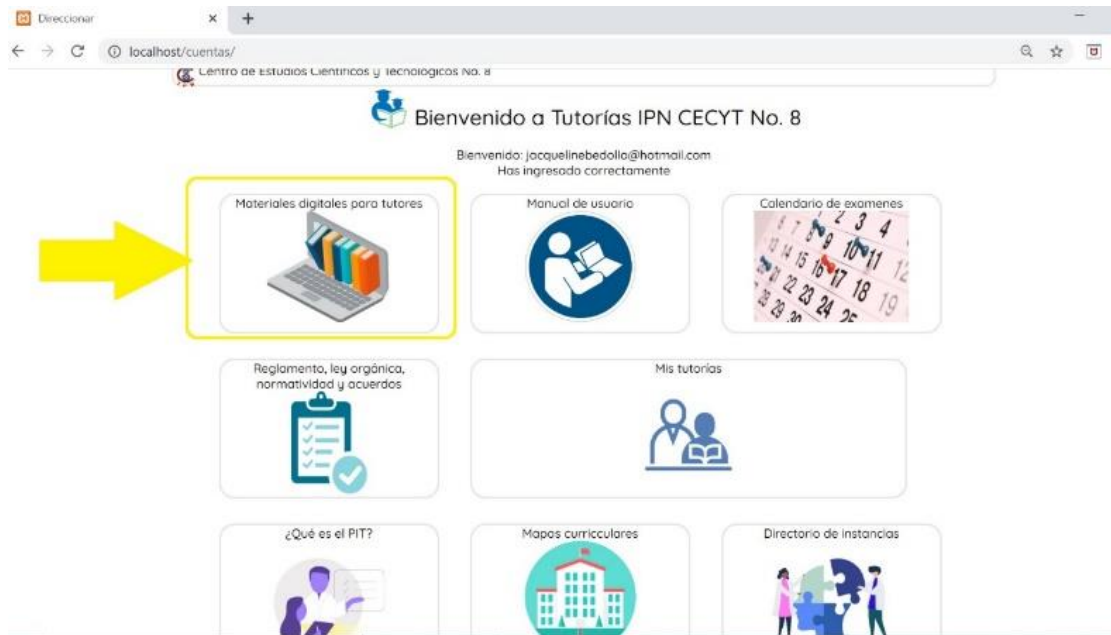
Direccionar

localhost/cuentas/

Centro de Estudios Científicos y Tecnológicos No. 8

Bienvenido a Tutorías IPN CECYT No. 8

Bienvenido: jacquelinebedolla@hotmail.com
Has ingresado correctamente

Materiales digitales para tutores

Manual de usuario

Calendario de examenes

Reglamento, ley orgánica, normatividad y acuerdos

Mis tutorías

¿Qué es el PIT?

Mapas curricculares

Directorio de instancias